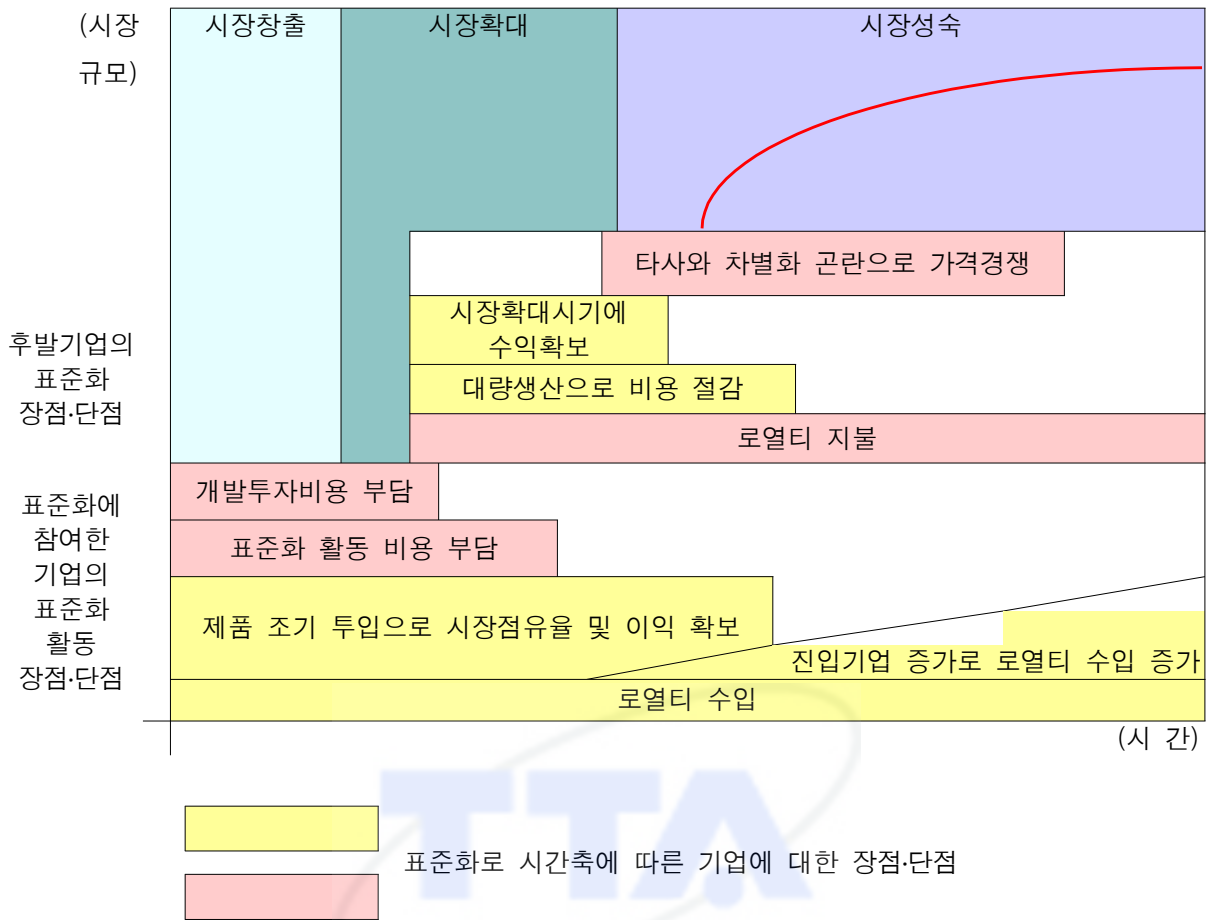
(시장 규모)

시장창출

시장확대

시장성숙

타사와 차별화 곤란으로 가격경쟁

시장확대시기에 수익확보

대량생산으로 비용 절감

로열티 지불

후발기업의 표준화 장점·단점

개발투자비용 부담

표준화 활동 비용 부담

제품 조기 투입으로 시장점유율 및 이익 확보

진입기업 증가로 로열티 수입 증가

로열티 수입

표준화에 참여한 기업의 표준화 활동 장점·단점

(시 간)

TTA

표준화로 시간축에 따른 기업에 대한 장점·단점